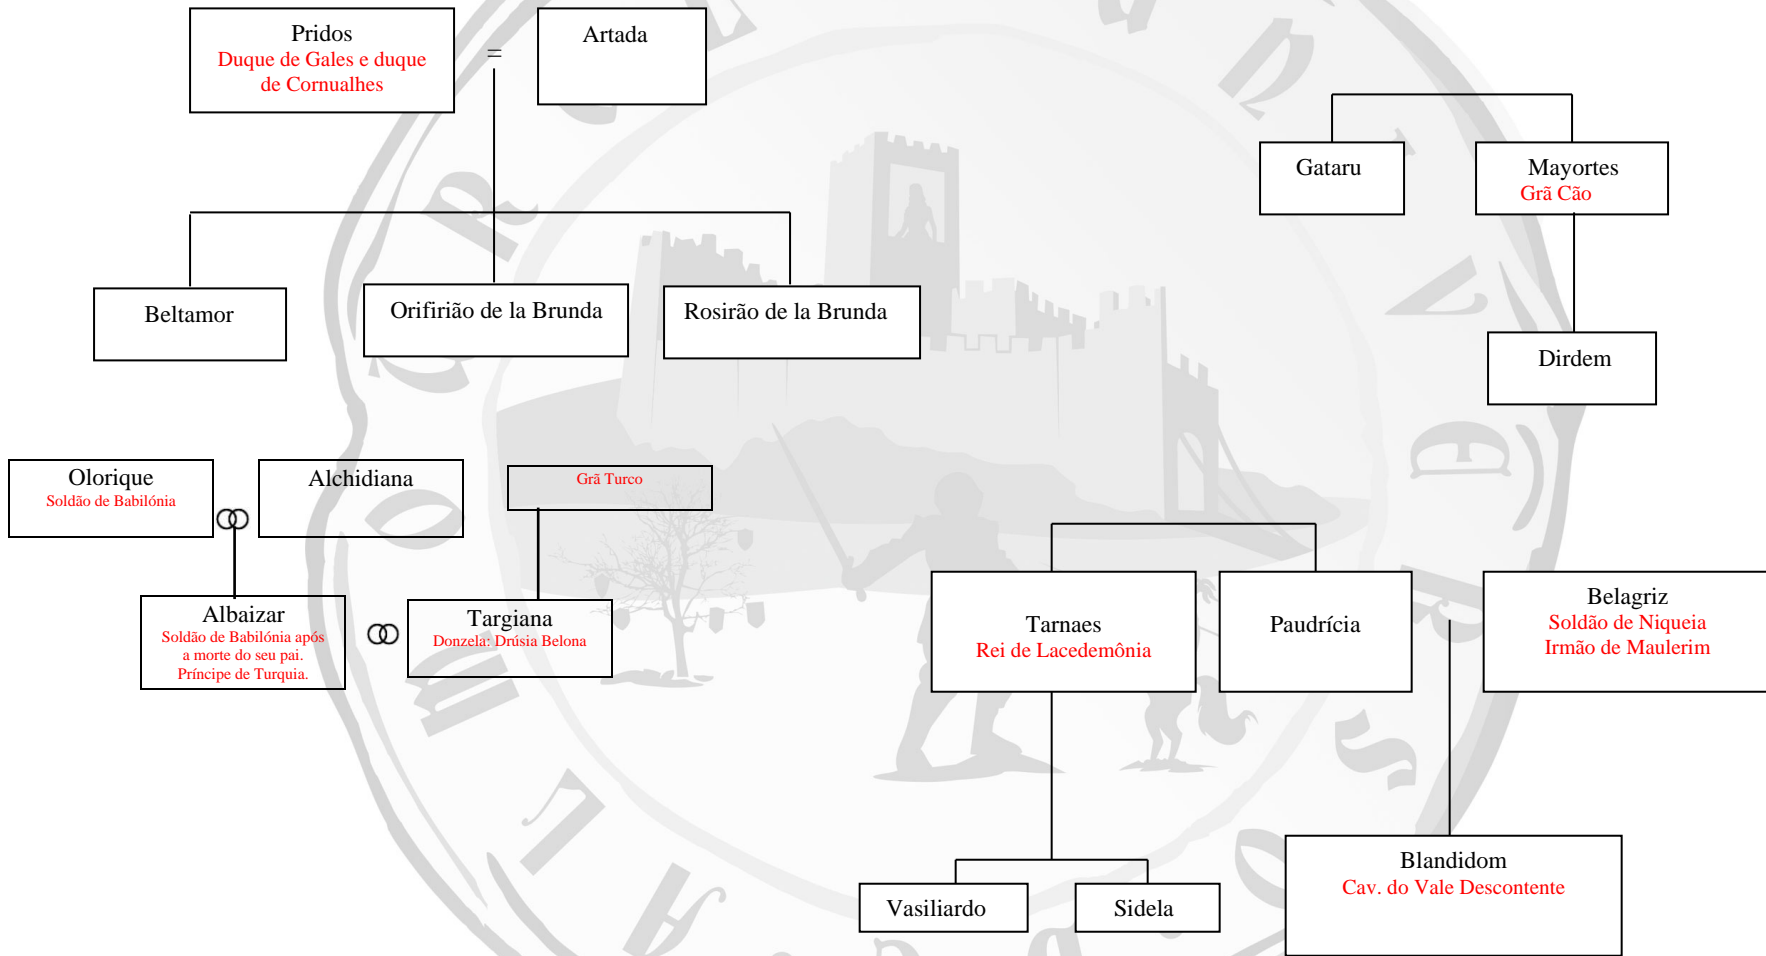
Pridos
Duque de Gales e duque de Cornualhes

=

Artada

Gataru

Mayortes
Grã Cão

Beltamor

Orifirião de la Brunda

Rosirão de la Brunda

Dirdem

Olorique
Soldão de Babilónia

Alchidiana

Grã Turco

Albaizar
Soldão de Babilónia após a morte do seu pai. Príncipe de Turquia.

Targiana
Donzela: Drúsia Belona

Tarnaes
Rei de Lacedemônia

Paudrícia

Belagriz
Soldão de Niqueia
Irmão de Maulerim

Vasiliardo

Sidela

Blandidom
Cav. do Vale Descontente